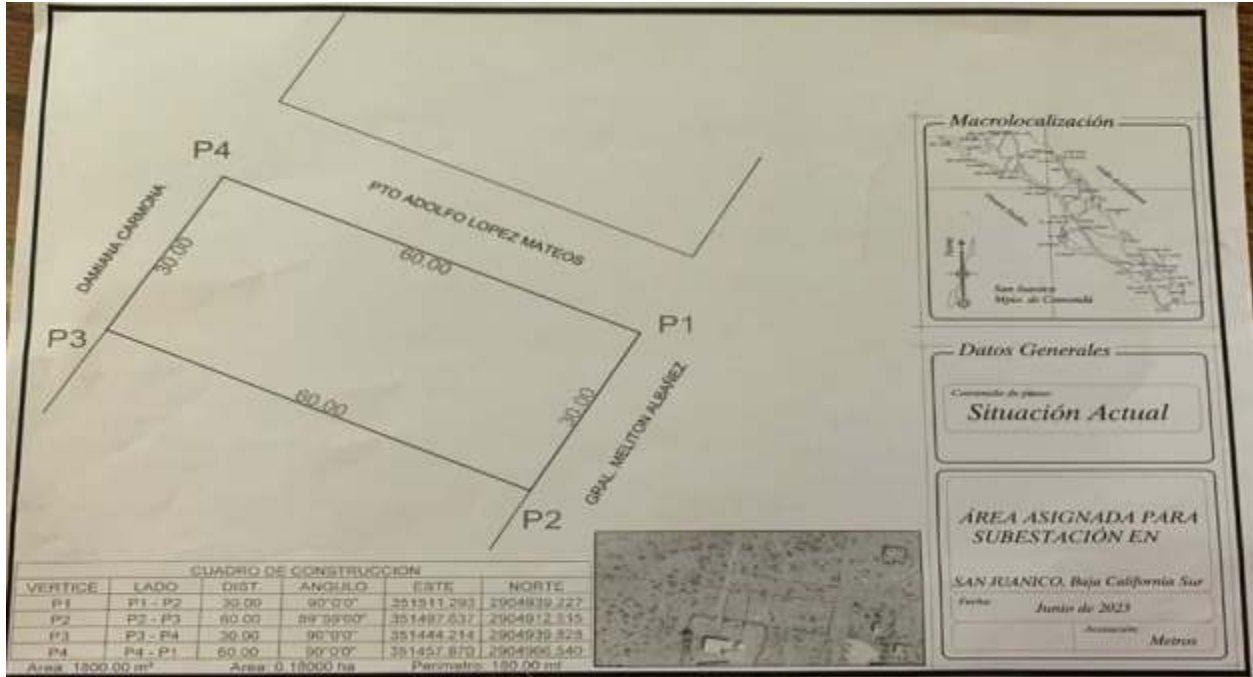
P4

DAMIANA CARMONA

30.00

PTO ADOLFO LOPEZ MATEOS

60.00

P1

P3

60.00

30.00

GRAL. MELITON ALBAÑEZ

P2

Macrolocalización

San Juanico
Mpio. de Comondú

Datos Generales

Contenido de plano:
Situación Actual

ÁREA ASIGNADA PARA SUBESTACIÓN EN

SAN JUANICO, Baja California Sur

Fecha: Junio de 2023

Acotación: Metros

CUADRO DE CONSTRUCCION

| VERTICE | LADO | DIST. | ANGULO | ESTE | NORTE |
|---|---|---|---|---|---|
| P1 | P1 - P2 | 30.00 | 90°0'0" | 351511.293 | 2904939.227 |
| P2 | P2 - P3 | 60.00 | 89°59'60" | 351497.637 | 2904912.515 |
| P3 | P3 - P4 | 30.00 | 90°0'0" | 351444.214 | 2904939.828 |
| P4 | P4 - P1 | 60.00 | 90°0'0" | 351457.870 | 2904966.540 |

Area: 1800.00 m² Area: 0.18000 ha Perimetro: 180.00 ml